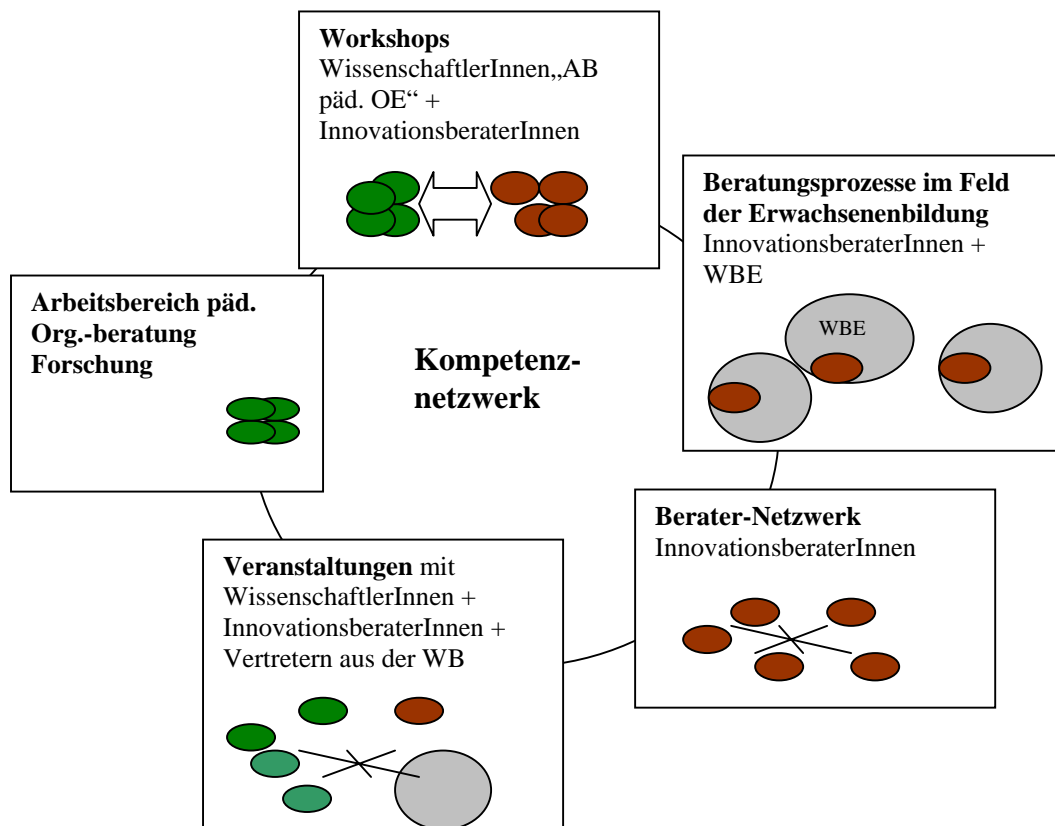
**Workshops**
WissenschaftlerInnen„AB päd. OE“ + InnovationsberaterInnen

**Beratungsprozesse im Feld der Erwachsenenbildung**
InnovationsberaterInnen + WBE

WBE

**Arbeitsbereich päd. Org.-beratung Forschung**

**Kompetenz-netzwerk**

**Berater-Netzwerk**
InnovationsberaterInnen

**Veranstaltungen** mit WissenschaftlerInnen + InnovationsberaterInnen + Vertretern aus der WB